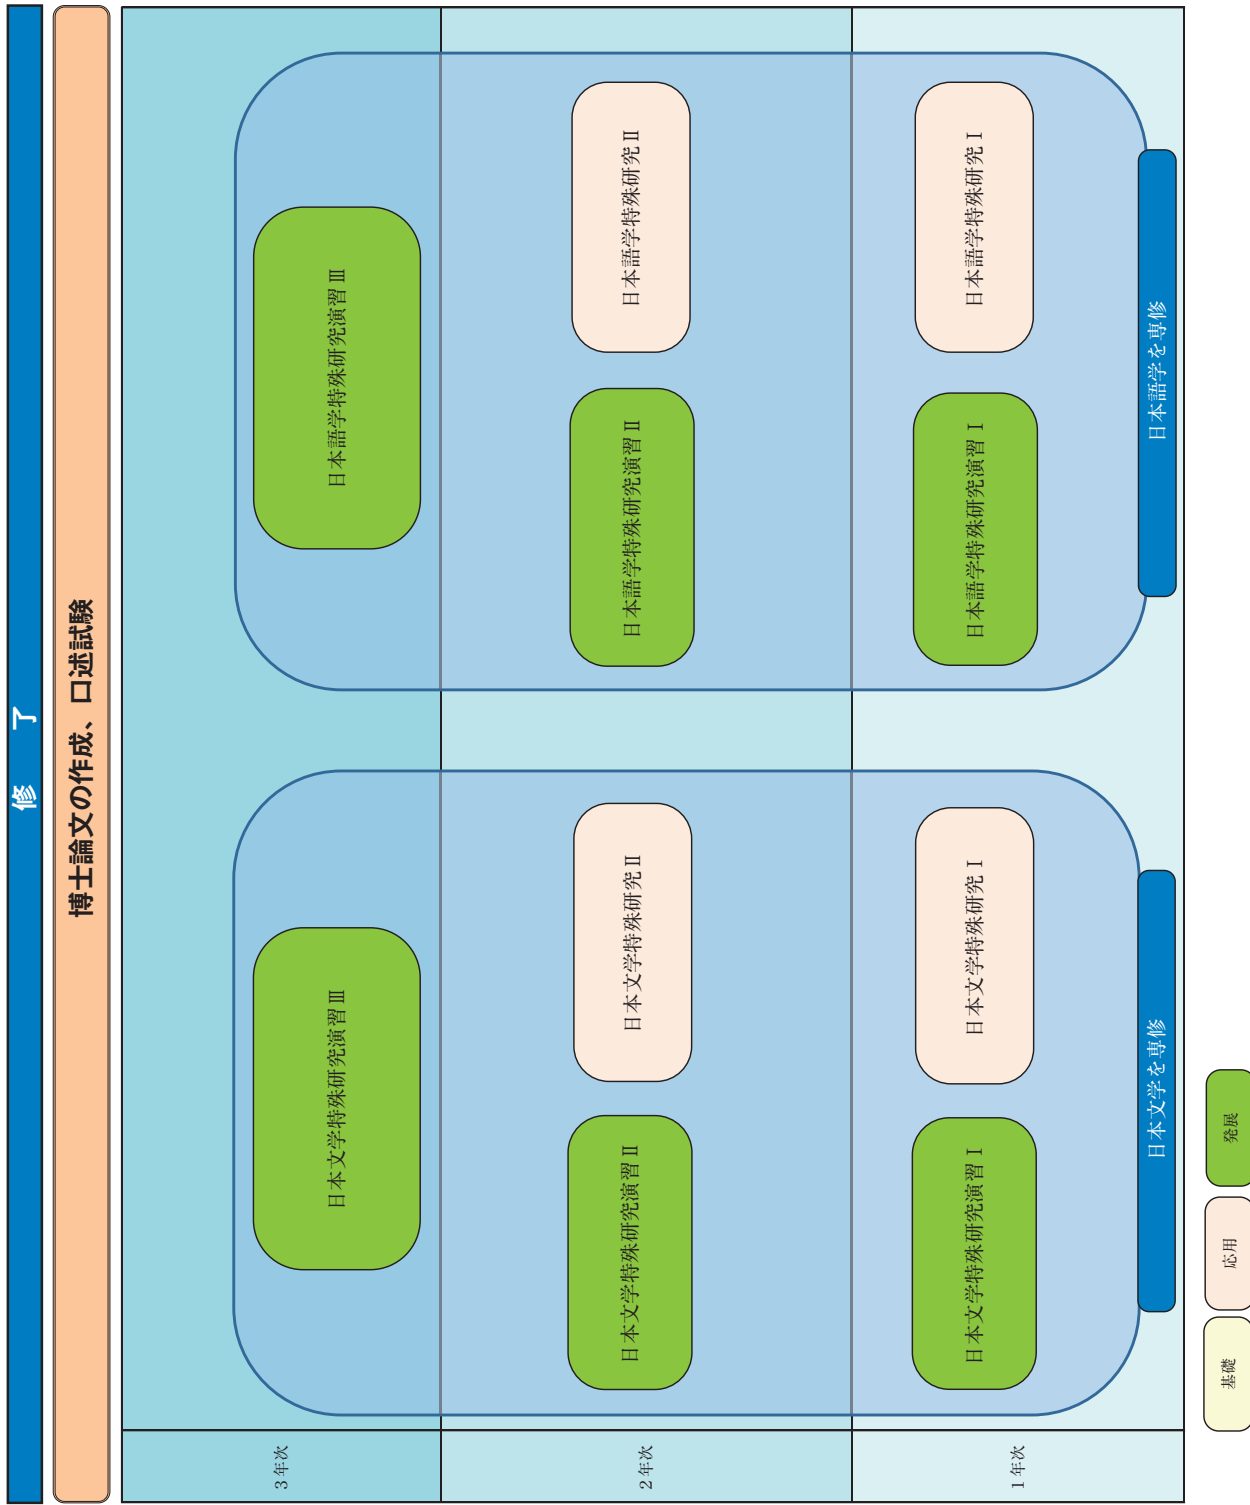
修　了

博士論文の作成、口述試験

3年次

2年次

1年次

日本文学特殊研究演習Ⅲ

日本文学特殊研究演習Ⅱ

日本文学特殊研究Ⅱ

日本文学特殊研究演習Ⅰ

日本文学特殊研究Ⅰ

日本文学を専修

日本語学特殊研究演習Ⅲ

日本語学特殊研究演習Ⅱ

日本語学特殊研究Ⅱ

日本語学特殊研究演習Ⅰ

日本語学特殊研究Ⅰ

日本語学を専修

基礎

応用

発展